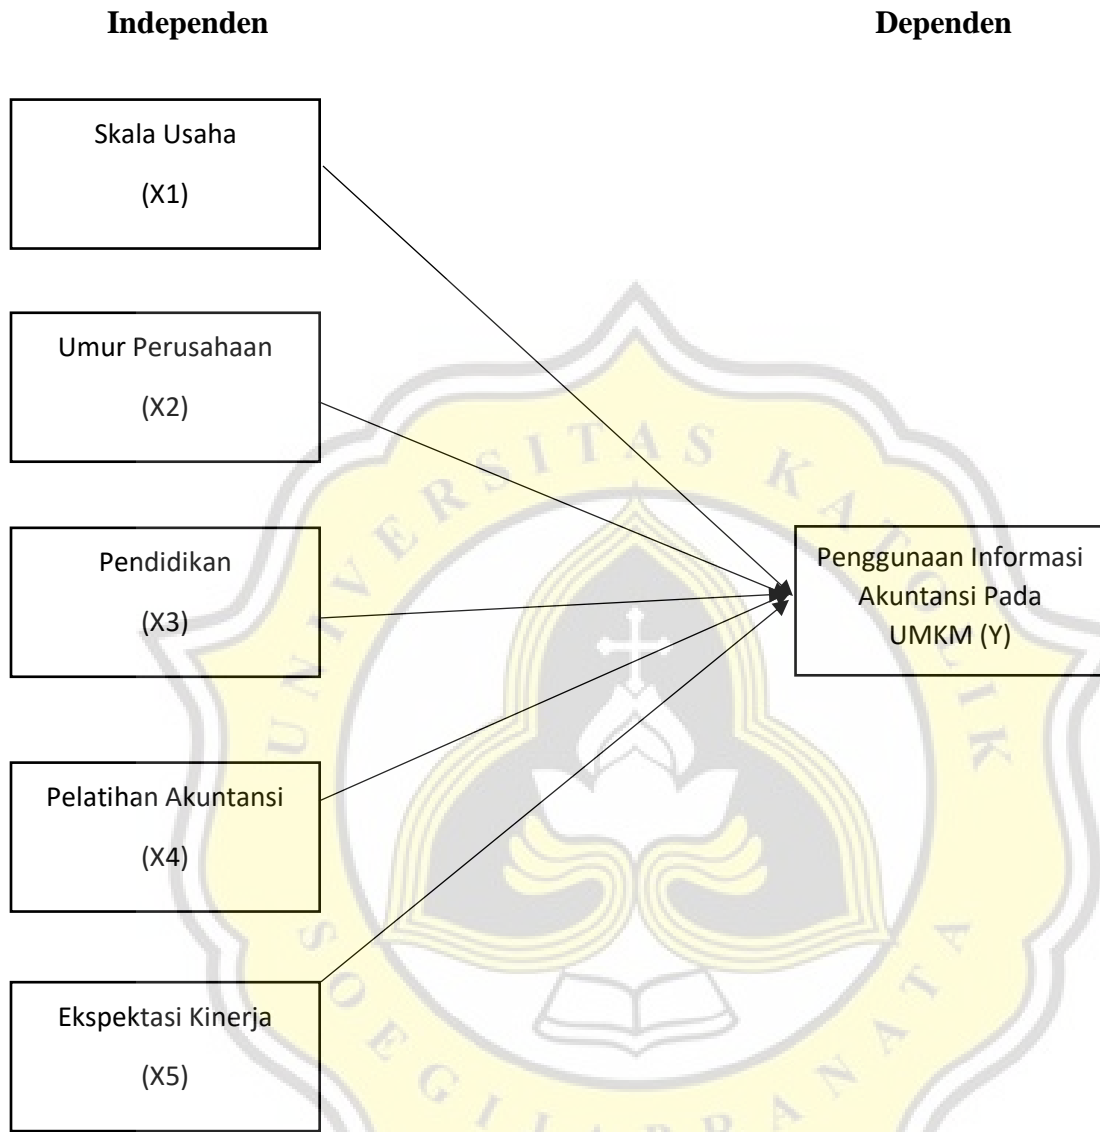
**Independen**

**Dependen**

Skala Usaha
(X1)

Umur Perusahaan
(X2)

Pendidikan
(X3)

Pelatihan Akuntansi
(X4)

Ekspektasi Kinerja
(X5)

Penggunaan Informasi Akuntansi Pada UMKM (Y)

UNIVERSITAS KATOLIK SOEGIJAPRANATA